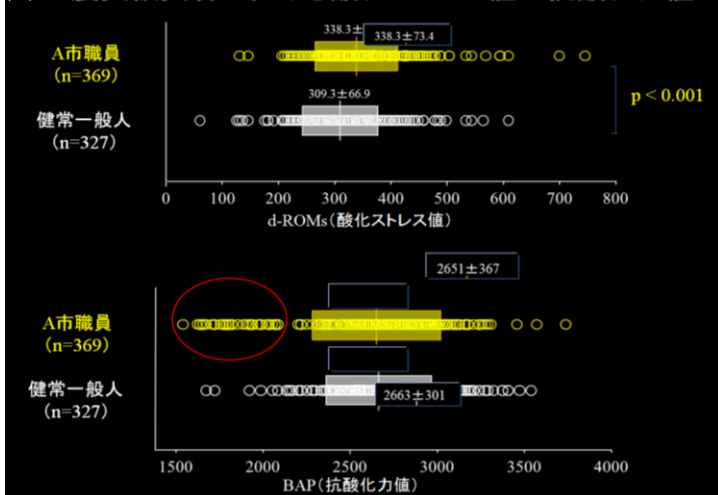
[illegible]

A市職員
(n=369)

健常一般人
(n=327)

338.3±

338.3±73.4

309.3±66.9

p < 0.001

0 100 200 300 400 500 600 700 800

d-ROMs(酸化ストレス値)

2651±367

A市職員
(n=369)

健常一般人
(n=327)

2663±301

1500 2000 2500 3000 3500 4000

BAP(抗酸化力値)